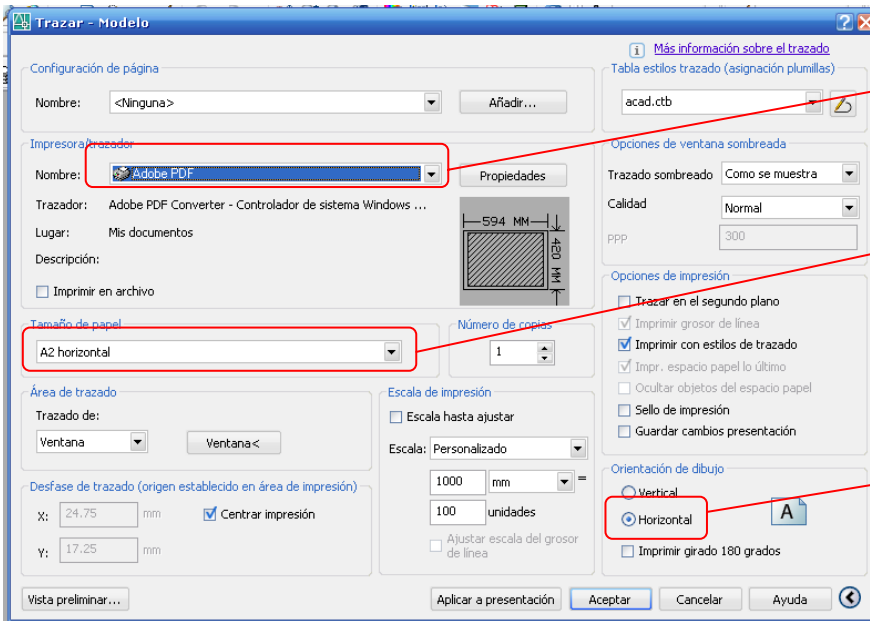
Trazar - Modelo

Más información sobre el trazado

Configuración de página

Nombre: <Ninguna> Añadir...

Tabla estilos trazado (asignación plumillas)

acad.ctb

Impresora/trazador

Nombre: Adobe PDF Propiedades

Trazador: Adobe PDF Converter - Controlador de sistema Windows ...

Lugar: Mis documentos

Descripción:

Imprimir en archivo

594 MM

420 MM

Opciones de ventana sombreada

Trazado sombreado Como se muestra

Calidad Normal

PPP 300

Opciones de impresión

Trazar en el segundo plano

Imprimir grosor de línea

Imprimir con estilos de trazado

Impr. espacio papel lo último

Ocultar objetos del espacio papel

Sello de impresión

Guardar cambios presentación

Tamaño de papel

A2 horizontal

Número de copias

1

Área de trazado

Trazado de:

Ventana Ventana<

Escala de impresión

Escala hasta ajustar

Escala: Personalizado

1000 mm =

100 unidades

Ajustar escala del grosor de línea

Desfase de trazado (origen establecido en área de impresión)

X: 24.75 mm Centrar impresión

Y: 17.25 mm

Orientación de dibujo

Vertical

Horizontal

Imprimir girado 180 grados

Vista preliminar... Aplicar a presentación Aceptar Cancelar Ayuda